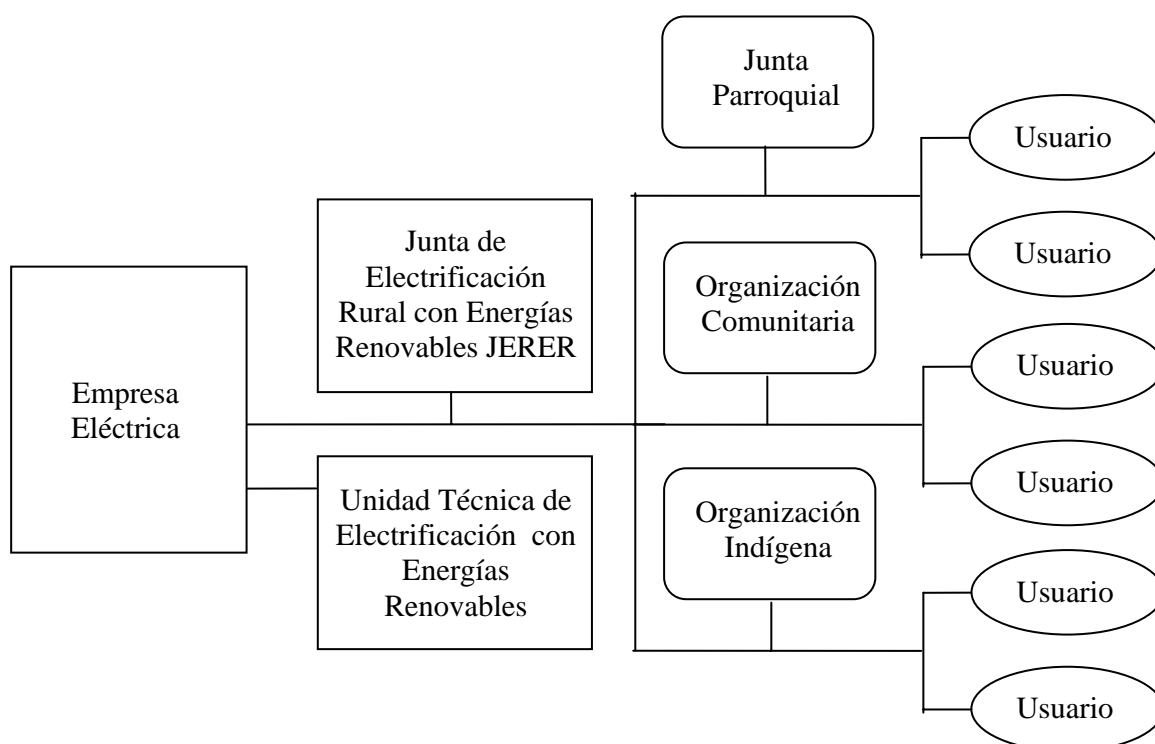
Junta Parroquial

Usuario

Usuario

Junta de Electrificación Rural con Energías Renovables JERER

Organización Comunitaria

Usuario

Empresa Eléctrica

Usuario

Unidad Técnica de Electrificación con Energías Renovables

Organización Indígena

Usuario

Usuario